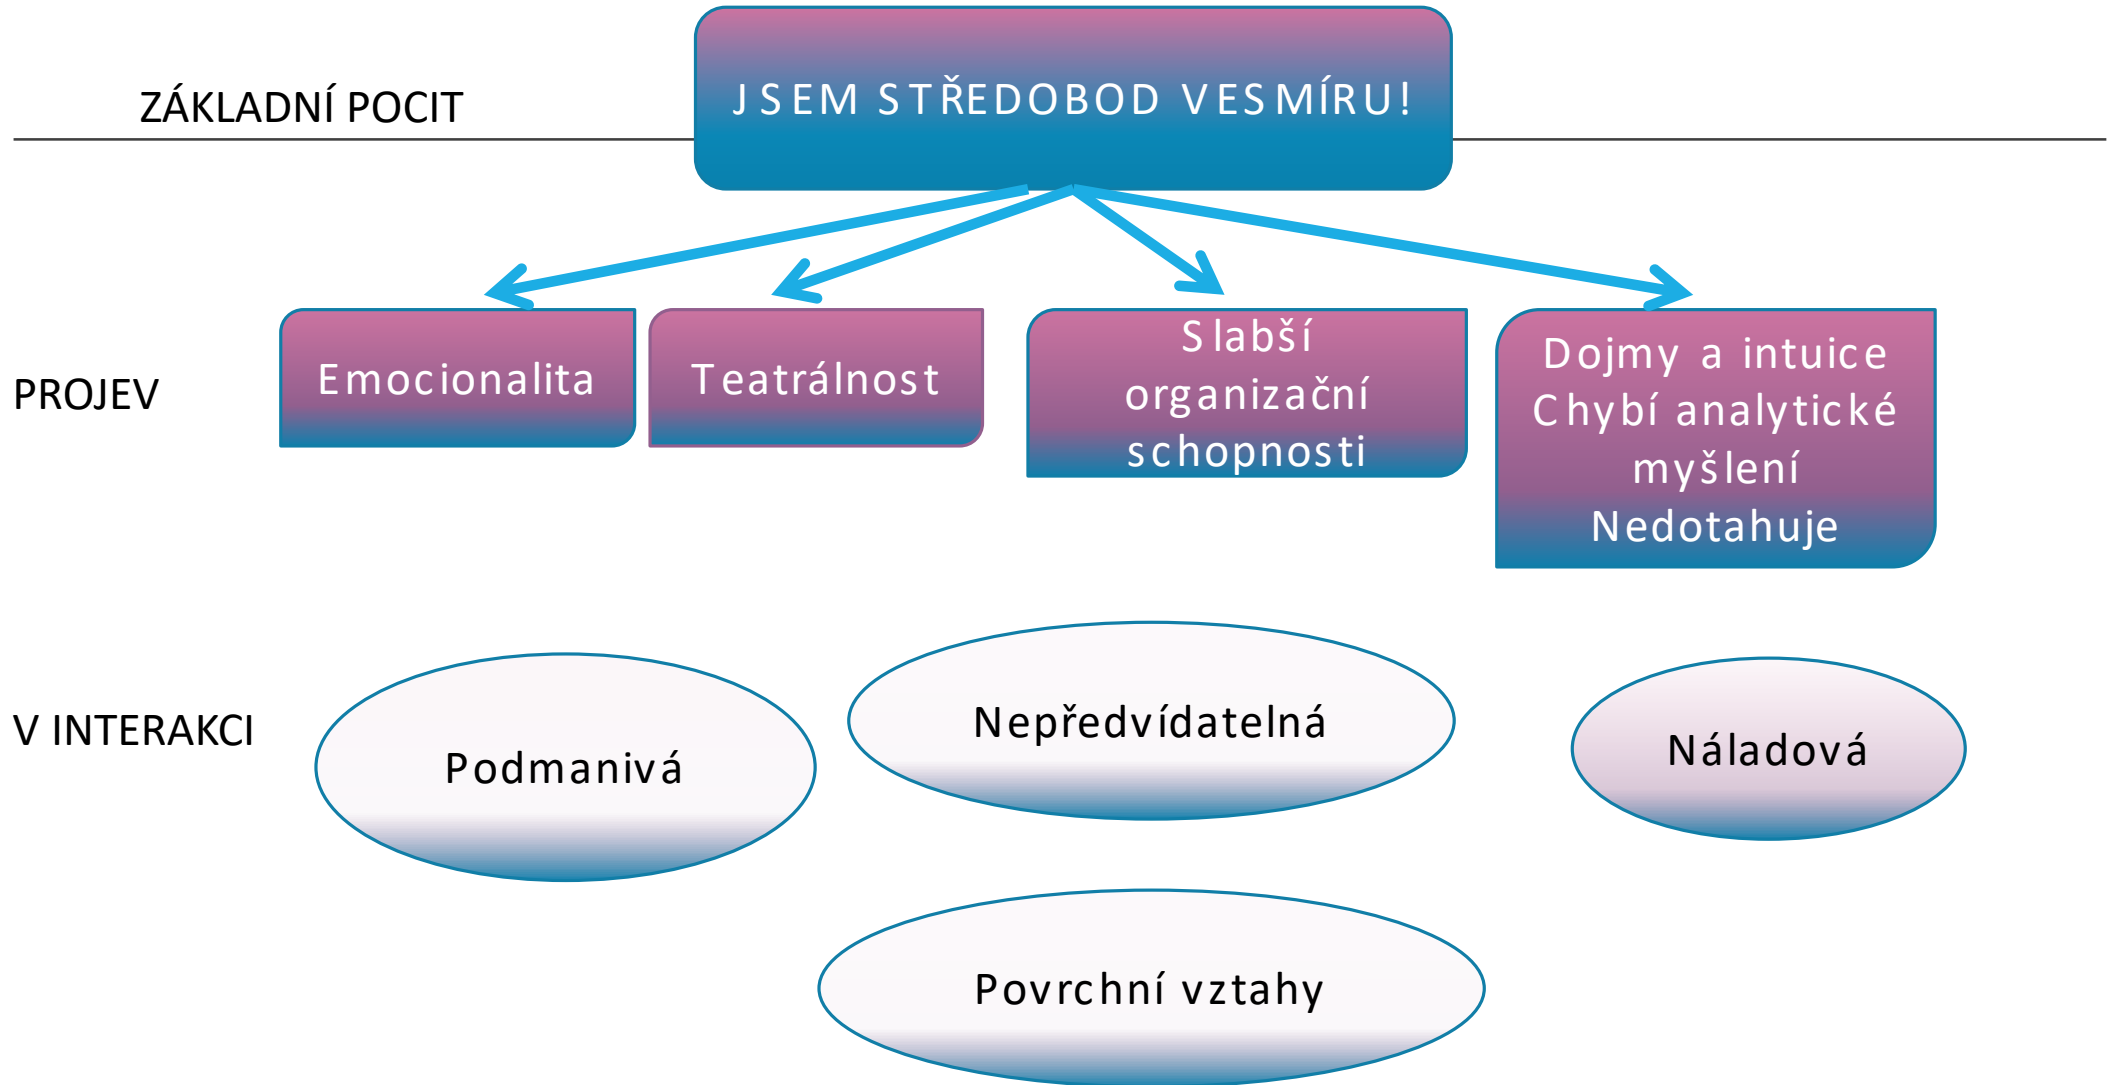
ZÁKLADNÍ POCIT

JSEM STŘEDOBOD VESMÍRU!

PROJEV

Emocionalita

Teatrálnost

Slabší organizační schopnosti

Dojmy a intuice
Chybí analytické myšlení
Nedotahuje

V INTERAKCI

Podmanivá

Nepředvídatelná

Náladová

Povrchní vztahy